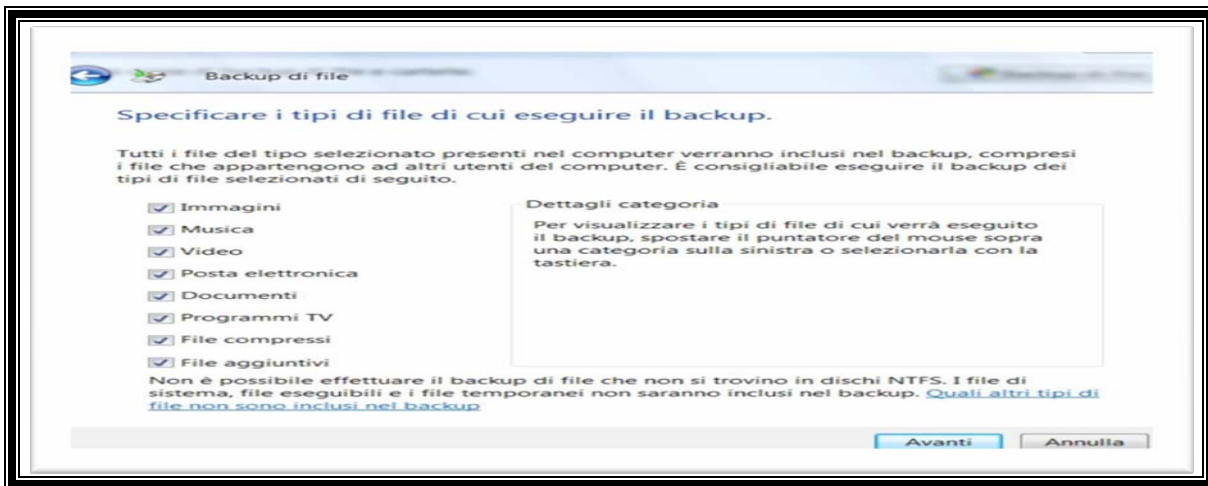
Backup di file

Specificare i tipi di file di cui eseguire il backup.

Tutti i file del tipo selezionato presenti nel computer verranno inclusi nel backup, compresi i file che appartengono ad altri utenti del computer. È consigliabile eseguire il backup dei tipi di file selezionati di seguito.

Immagini
Musica
Video
Posta elettronica
Documenti
Programmi TV
File compressi
File aggiuntivi

Dettagli categoria

Per visualizzare i tipi di file di cui verrà eseguito il backup, spostare il puntatore del mouse sopra una categoria sulla sinistra o selezionarla con la tastiera.

Non è possibile effettuare il backup di file che non si trovino in dischi NTFS. I file di sistema, file eseguibili e i file temporanei non saranno inclusi nel backup. Quali altri tipi di file non sono inclusi nel backup

Avanti
Annulla